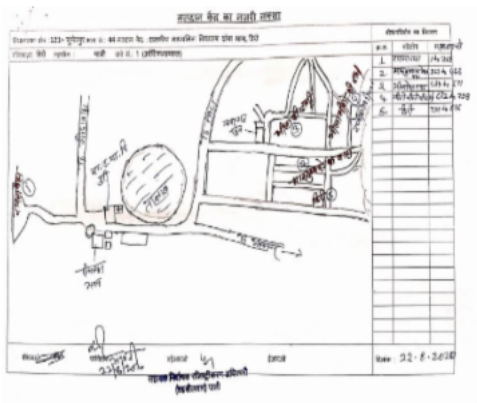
मतदान केंद्र का नजरी नक्शा

विधानसभा क्षेत्र: 123- सुपेगांव मतदान केंद्र: 44 मतदान केंद्र: तालुका जलसंधारण विभाग प्रशाला खाम, पेठ

जिल्हा: पेठ तालुका: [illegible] भाग क्र. 1 (अधिसूचनानुसार)

| अ.क्र. | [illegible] | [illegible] |
|---|---|---|
| 1. | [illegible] | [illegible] |
| 2. | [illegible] | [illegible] |
| 3. | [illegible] | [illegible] |
| 4. | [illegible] | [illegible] |
| 5. | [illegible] | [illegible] |
| 6. | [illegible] | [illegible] |

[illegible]

तलाव

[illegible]

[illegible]

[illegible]

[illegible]

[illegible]

दिनांक: 22-8-2020

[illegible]

तालुका निवडणूक निर्णय अधिकारी (मुख्यालय) पेठ